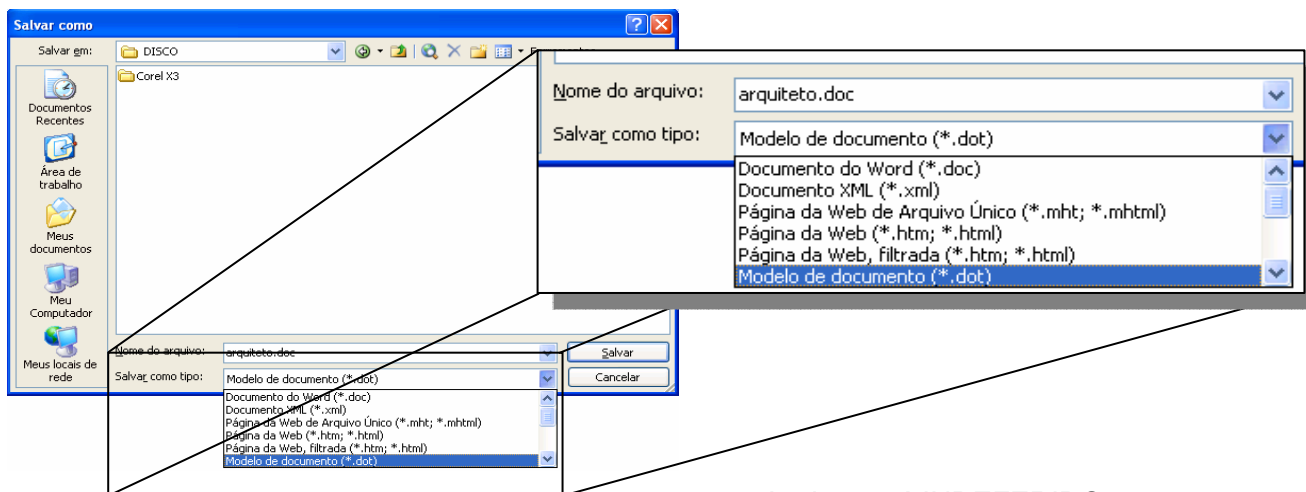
Salvar como

Salvar em: DISCO

Corel X3

Documentos Recentes

Área de trabalho

Meus documentos

Meu Computador

Meus locais de rede

Nome do arquivo: arquiteto.doc

Salvar como tipo: Modelo de documento (*.dot)

Documento do Word (*.doc)
Documento XML (*.xml)
Página da Web de Arquivo Único (*.mht; *.mhtml)
Página da Web (*.htm; *.html)
Página da Web, filtrada (*.htm; *.html)
Modelo de documento (*.dot)

Salvar

Cancelar

Nome do arquivo: arquiteto.doc

Salvar como tipo: Modelo de documento (*.dot)

Documento do Word (*.doc)
Documento XML (*.xml)
Página da Web de Arquivo Único (*.mht; *.mhtml)
Página da Web (*.htm; *.html)
Página da Web, filtrada (*.htm; *.html)
Modelo de documento (*.dot)